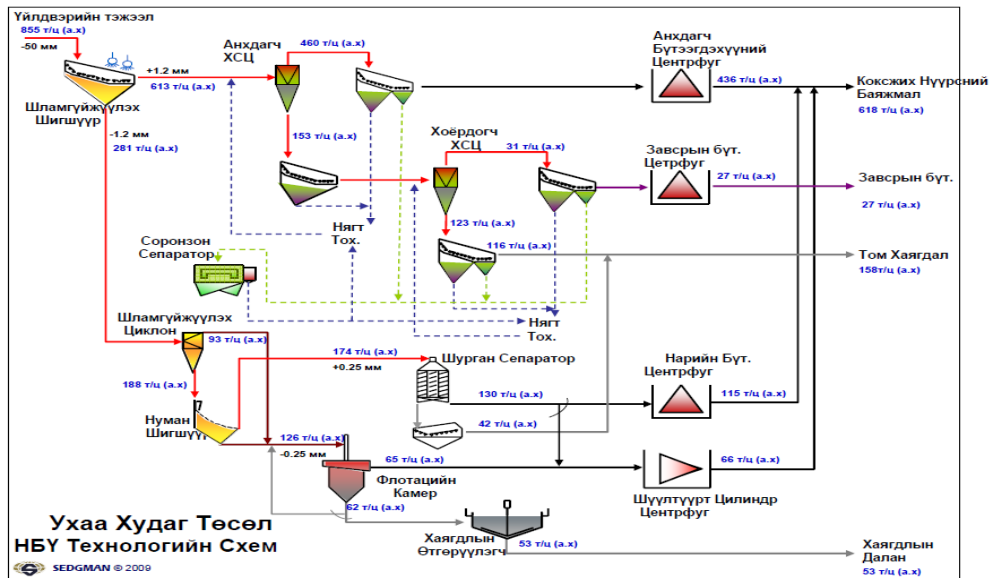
Үйлдвэрийн тэжээл
855 т/ц (а.х)
-50 мм

Шламгүйжүүлэх Шигшүүр

+1.2 мм
613 т/ц (а.х)

-1.2 мм
281 т/ц (а.х)

Анхдагч ХСЦ

460 т/ц (а.х)

153 т/ц (а.х)

Анхдагч Бүтээгдэхүүний Центрфуг

436 т/ц (а.х)

Коксжих Нүүрсний Баяжмал
618 т/ц (а.х)

Хоёрдогч ХСЦ

31 т/ц (а.х)

Завсрын бүт. Цетрфуг

27 т/ц (а.х)

Завсрын бүт.
27 т/ц (а.х)

Нягт Тох.

123 т/ц (а.х)

116 т/ц (а.х)

Том Хаягдал
158т/ц (а.х)

Соронзон Сепаратор

Нягт Тох.

Шламгүйжүүлэх Циклон

93 т/ц (а.х)

174 т/ц (а.х)
+0.25 мм

Шурган Сепаратор

Нарийн Бүт. Центрфуг

188 т/ц (а.х)

130 т/ц (а.х)

115 т/ц (а.х)

Нуман Шигшүүр

42 т/ц (а.х)

126 т/ц (а.х)
-0.25 мм

65 т/ц (а.х)

66 т/ц (а.х)

Флотацийн Камер

Шүүлтүүрт Цилиндр Центрфуг

62 т/ц (а.х)

Ухаа Худаг Төсөл
НБҮ Технологийн Схем

Хаягдлын Өтгөрүүлэгч

53 т/ц (а.х)

Хаягдлын Далан
53 т/ц (а.х)

SEDGMAN © 2009